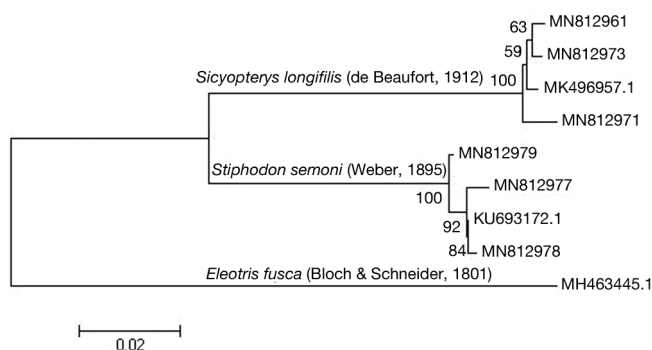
63 MN812961
59 MN812973
Sicyopterys longifilis (de Beaufort, 1912) 100 MK496957.1
MN812971
Stiphodon semoni (Weber, 1895) MN812979
100 MN812977
92 KU693172.1
84 MN812978
Eleotris fusca (Bloch & Schneider, 1801)
MH463445.1
0.02